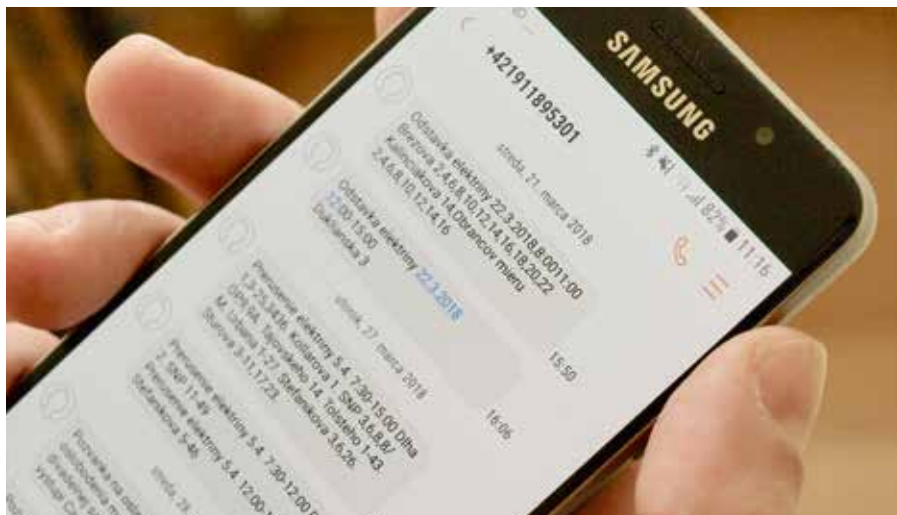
SAMSUNG

82% 11:16

+421911895301

streda, 21. marca 2018

Odstávka elektriny 22.3.2018 8:00-11:00 Brezova 2,4,6,8,10,12,14,16,18,20,22 Kollárikova 14,Obrancov mieru 2,4,6,8,10,12,14,16

15:50

Odstávka elektriny 22.3.2018 12:00-15:00 Dukelianska 3

16:06

utorok, 27. marca 2018

Prerušenie elektriny 5.4. 7:30-15:00 Dlhá 1,3,7,5,9,15, Kollárova 1, SNP 3,6,8,8/ 16,18A, Tajovského 14, Tolstého 1,43, M. Uhlára 1,27, Štefánikova 3,6,26, Sturova 3,11,17,23

Prerušenie elektriny 5.4. 7:30-12:00 Hlboká 2, 5,6,7,11-49 Prerušenie elektriny Štefánikova 5-49

streda, 2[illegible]

Porucha na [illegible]

Prerušenie elektriny 5.4. 12:00-1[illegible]